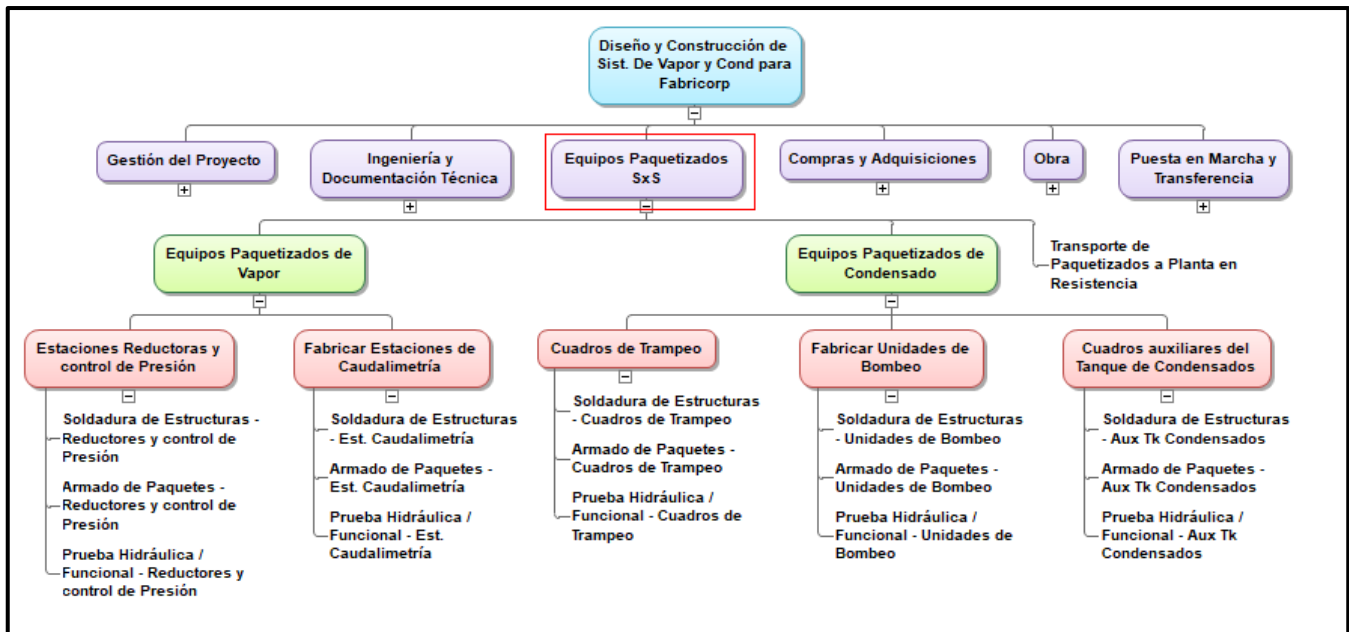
Diseño y Construcción de Sist. De Vapor y Cond para Fabricorp

Gestión del Proyecto

Ingeniería y Documentación Técnica

Equipos Paquetizados SxS

Compras y Adquisiciones

Obra

Puesta en Marcha y Transferencia

Equipos Paquetizados de Vapor

Equipos Paquetizados de Condensado

Transporte de Paquetizados a Planta en Resistencia

Estaciones Reductoras y control de Presión

Soldadura de Estructuras - Reductores y control de Presión

Armado de Paquetes - Reductores y control de Presión

Prueba Hidráulica / Funcional - Reductores y control de Presión

Fabricar Estaciones de Caudalimetría

Soldadura de Estructuras - Est. Caudalimetría

Armado de Paquetes - Est. Caudalimetría

Prueba Hidráulica / Funcional - Est. Caudalimetría

Cuadros de Trampeo

Soldadura de Estructuras - Cuadros de Trampeo

Armado de Paquetes - Cuadros de Trampeo

Prueba Hidráulica / Funcional - Cuadros de Trampeo

Fabricar Unidades de Bombeo

Soldadura de Estructuras - Unidades de Bombeo

Armado de Paquetes - Unidades de Bombeo

Prueba Hidráulica / Funcional - Unidades de Bombeo

Cuadros auxiliares del Tanque de Condensados

Soldadura de Estructuras - Aux Tk Condensados

Armado de Paquetes - Aux Tk Condensados

Prueba Hidráulica / Funcional - Aux Tk Condensados